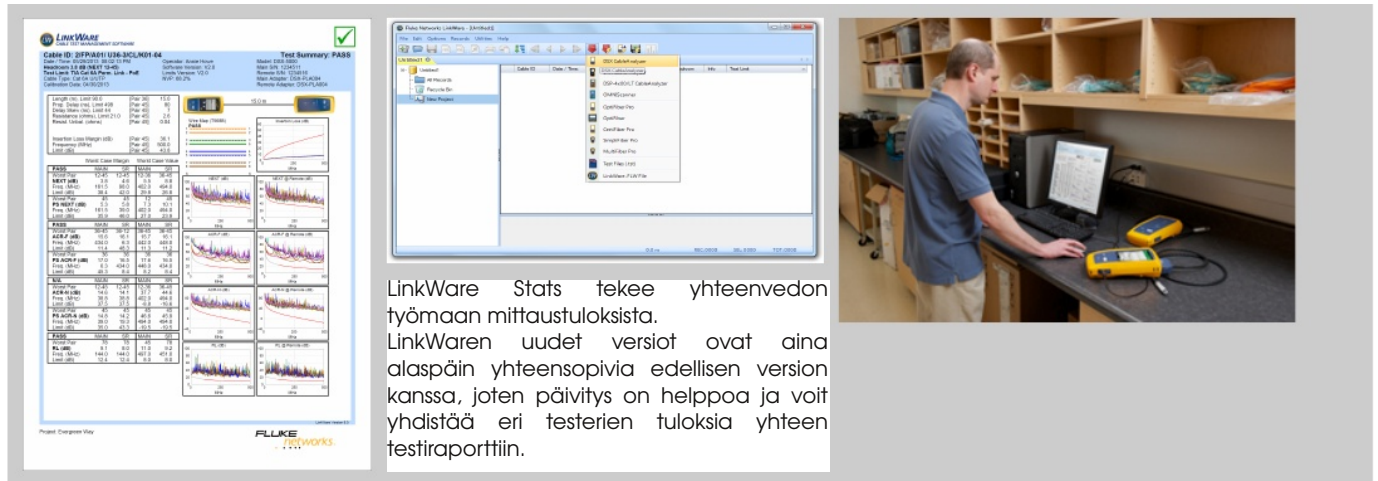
LINKWARE
CABLE TEST MANAGEMENT SOFTWARE

Cable ID: 2FP/A01/ U36-3/CL/K01-04
Test Summary: PASS

Project: Evergreen Way

FLUKE networks

Fluke Networks LinkWare

DSX CableAnalyzer
DSP-4x00/DTX CableAnalyzer
OMNIScanner
OptiFiber Pro
CertiFiber Pro
SimpliFiber Pro
MultiFiber Pro
Text Files (.txt)
LinkWare .FLW File

LinkWare Stats tekee yhteenvedon työmaan mittaustuloksista.
LinkWaren uudet versiot ovat aina alaspäin yhteensopivia edellisen version kanssa, joten päivitys on helppoa ja voit yhdistää eri testerien tuloksia yhteen testiraporttiin.